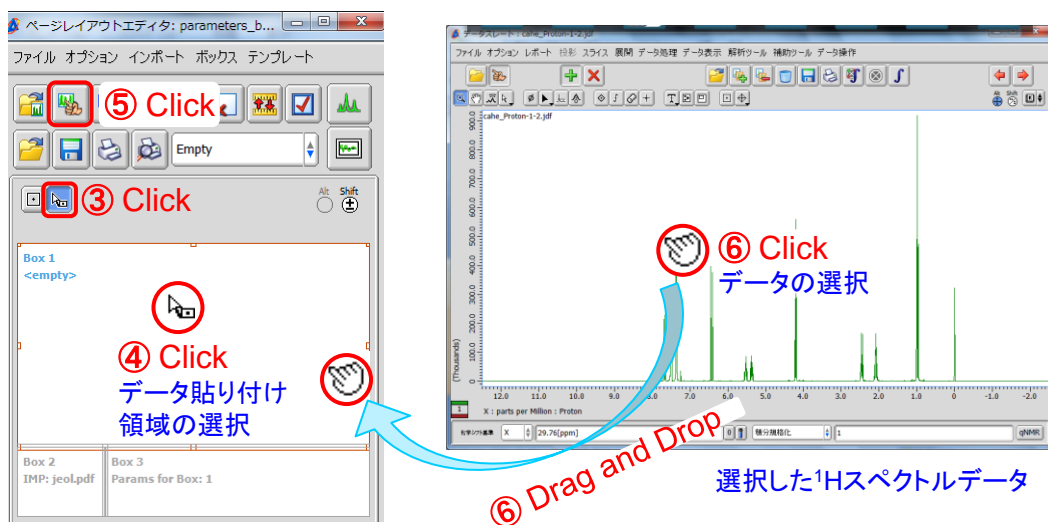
ページレイアウトエディタ: parameters_b...

ファイル オプション インポート ボックス テンプレート

⑤ Click

Empty

③ Click

Alt Shift

Box 1
<empty>

④ Click
データ貼り付け
領域の選択

Box 2
IMP: jeol.pdf

Box 3
Params for Box: 1

データスレート : cahe_Proton-1-2.jdf

ファイル オプション レポート 投影 スライス 展開 データ処理 データ表示 解析ツール 補助ツール データ操作

cahe_Proton-1-2.jdf

900.0
800.0
700.0
600.0
500.0
400.0
300.0
200.0
100.0
0
(Thousands)

12.0 11.0 10.0 9.0 8.0 7.0 6.0 5.0 4.0 3.0 2.0 1.0 0 -1.0 -2.0

X : parts per Million : Proton

X 29.76[ppm] 積分規格化 1 qNMR

⑥ Click
データの選択

⑥ Drag and Drop

選択した$^1$Hスペクトルデータ